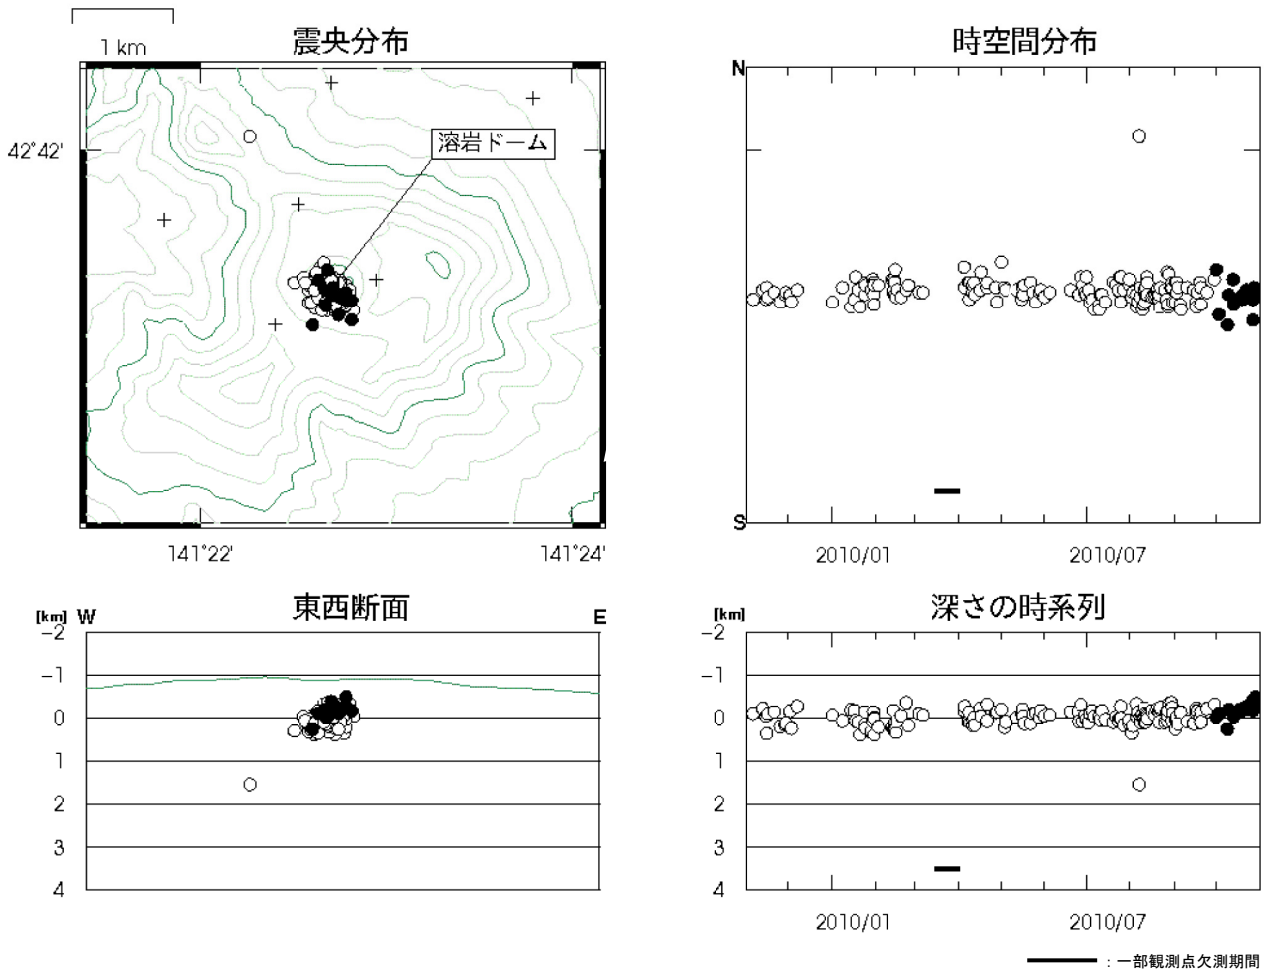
1 km

震央分布

溶岩ドーム

42°42'

141°22'

141°24'

時空間分布

N

S

2010/01

2010/07

東西断面

[km] W

E

−2

−1

0

1

2

3

4

深さの時系列

[km]

−2

−1

0

1

2

3

4

2010/01

2010/07

：一部観測点欠測期間